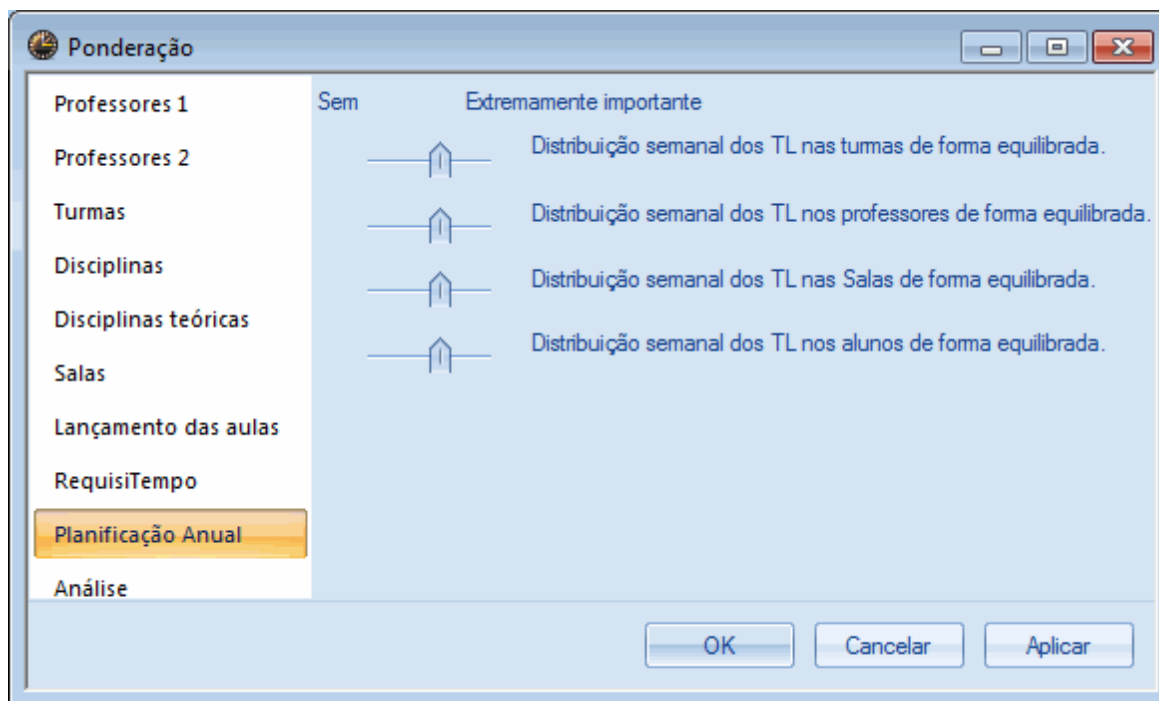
Ponderação

Professores 1
Professores 2
Turmas
Disciplinas
Disciplinas teóricas
Salas
Lançamento das aulas
RequisiTempo
Planificação Anual
Análise

Sem
Extremamente importante

Distribuição semanal dos TL nas turmas de forma equilibrada.
Distribuição semanal dos TL nos professores de forma equilibrada.
Distribuição semanal dos TL nas Salas de forma equilibrada.
Distribuição semanal dos TL nos alunos de forma equilibrada.

OK
Cancelar
Aplicar